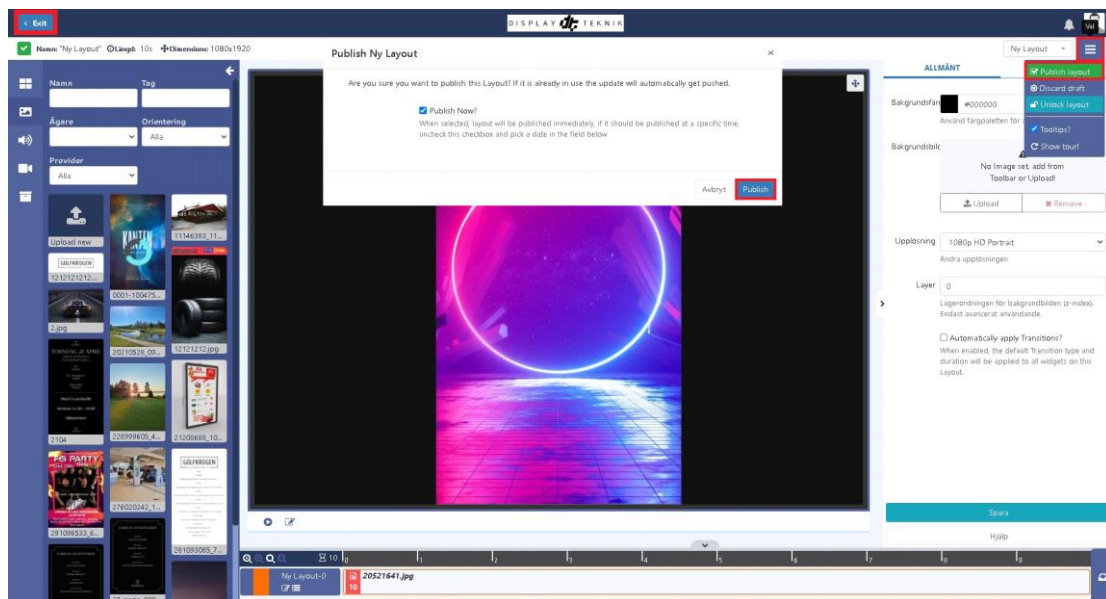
< Exit

DISPLAY DT TEKNIK

Namn: "Ny Layout" Längd: 10s Dimensions: 1080x1920

Namn
Tag
Ägare
Orientering
Alla
Provider
Alla

Upload new
GOLFKROGEN
1212121212...
0001-100475...
11146383_11...
2.jpg
20210528_09...
12121212.jpg
2104
220999605_4...
21200600_10...
276020242_1...
GOLFKROGEN
291098533_6...
281093085_7...

Publish Ny Layout

Are you sure you want to publish this Layout? If it is already in use the update will automatically get pushed.

Publish Now?

When selected, layout will be published immediately, if it should be published at a specific time, uncheck this checkbox and pick a date in the field below

Avbryt
Publish

Ny Layout

ALLMÄNT

Publish layout
Discard draft
Unlock layout
Tooltips?
Show tour!

Bakgrundsfärg
#000000
Använd färgpaletten för
Bakgrundsbild
No Image set, add from Toolbar or Upload!
Upload
Remove
Upplösning
1080p HD Portrait
Ändra upplösningen
Layer
0
Lagerordningen för bakgrundsbilden (z-index). Endast avancerat användande.
Automatically apply Transitions?
When enabled, the default Transition type and duration will be applied to all widgets on this Layout.

Spara
Hjälp

10
Ny Layout-0
20521641.jpg
10